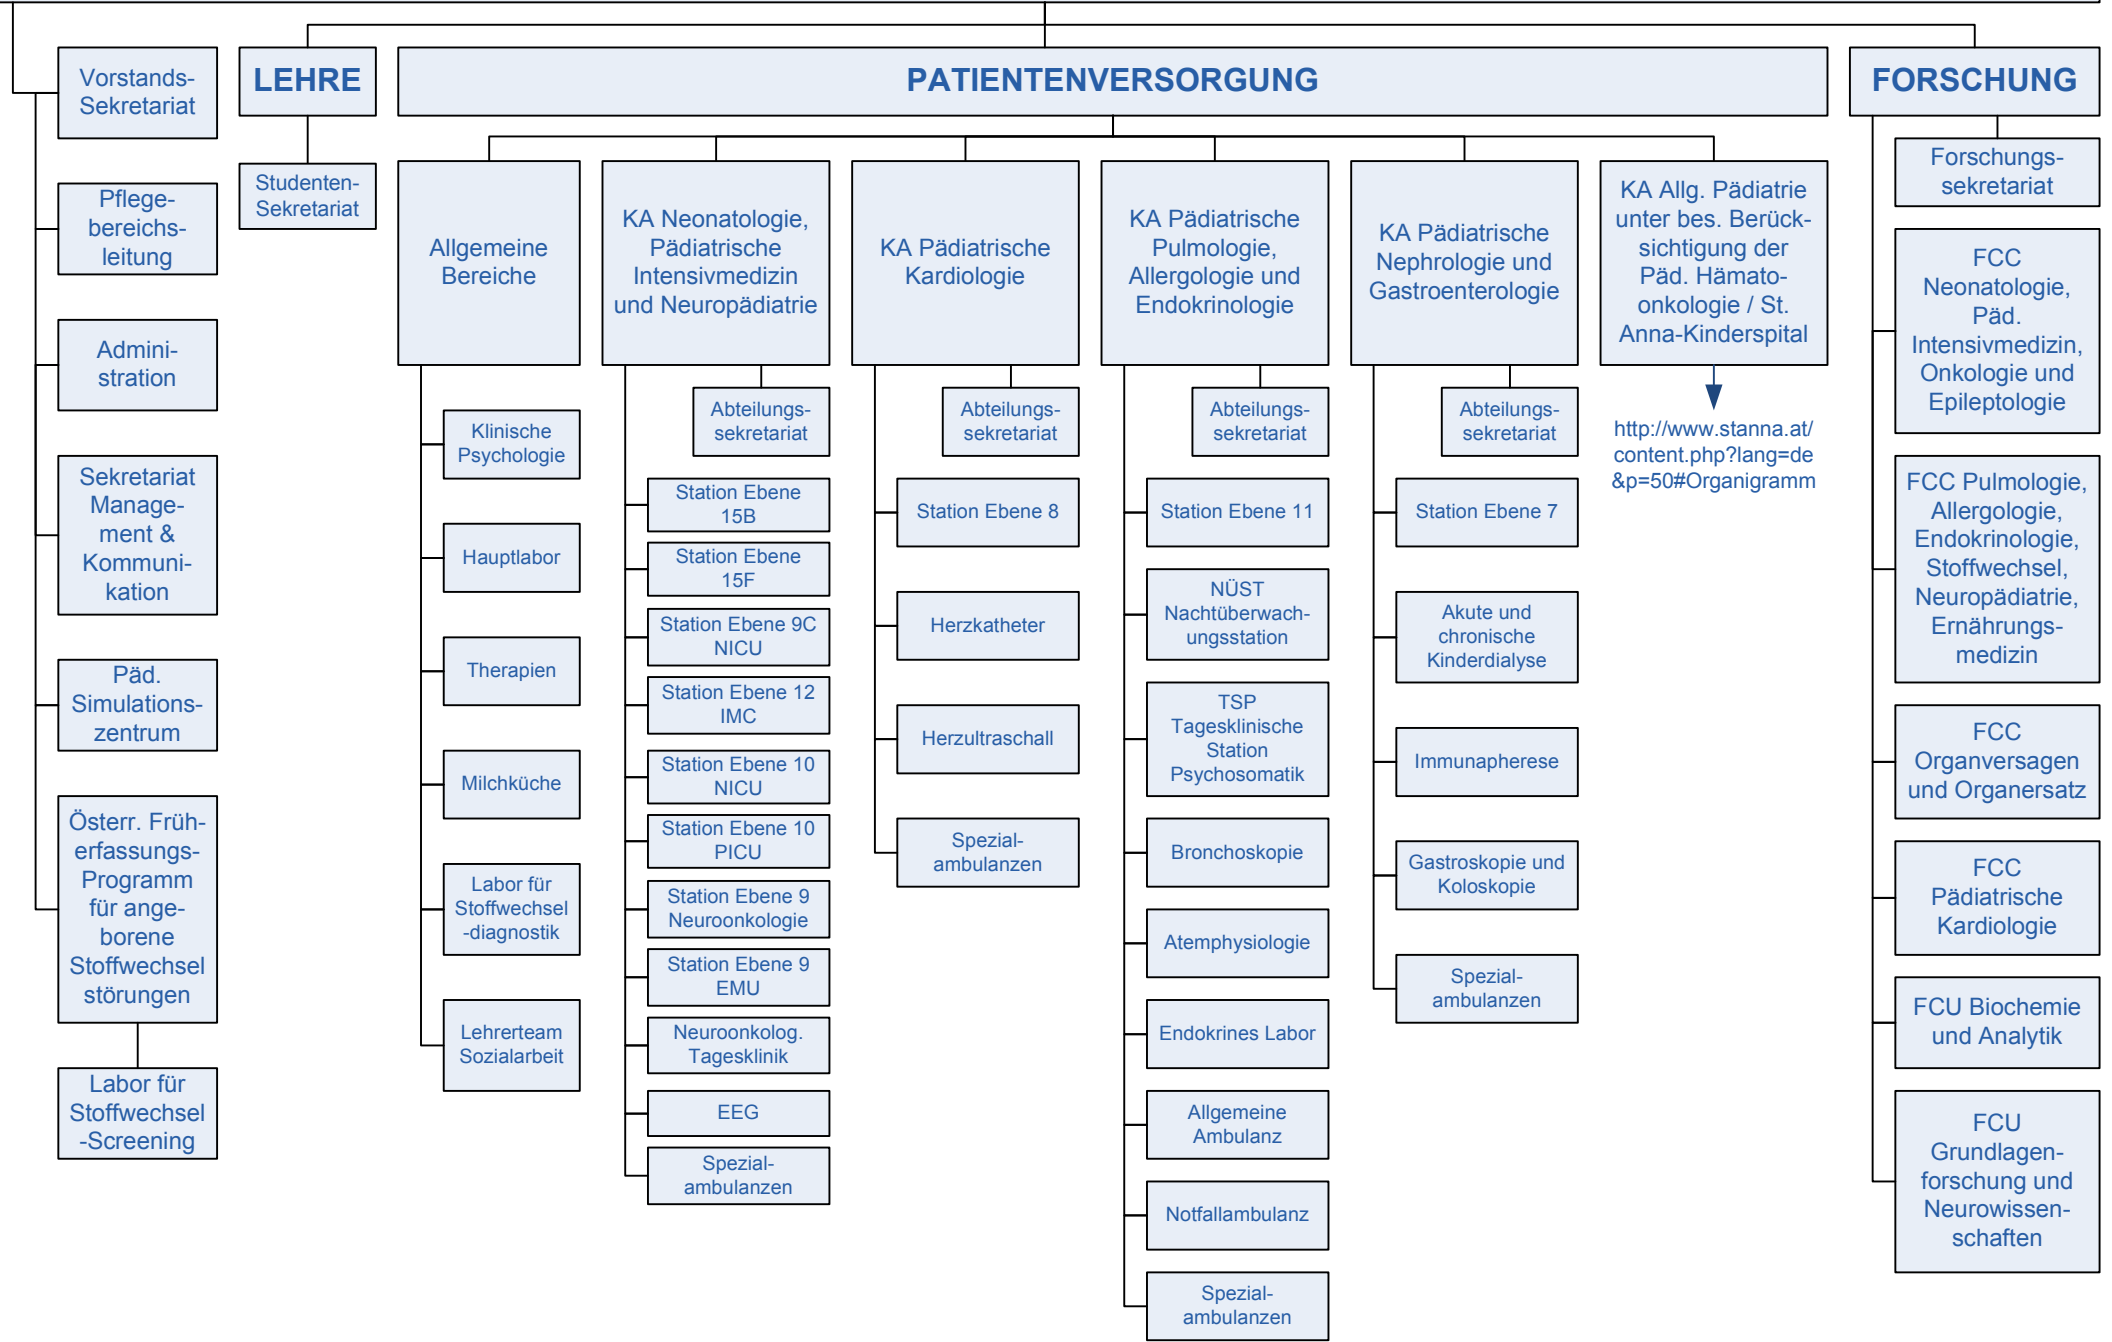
Vorstands-Sekretariat

Pflegebereichsleitung

Administration

Sekretariat Management & Kommunikation

Päd. Simulationszentrum

Österr. Früherfassungs-Programm für angeborene Stoffwechselstörungen

Labor für Stoffwechsel-Screening

LEHRE

Studenten-Sekretariat

PATIENTENVERSORGUNG

Allgemeine Bereiche

Klinische Psychologie

Hauptlabor

Therapien

Milchküche

Labor für Stoffwechsel-diagnostik

Lehrerteam Sozialarbeit

KA Neonatologie, Pädiatrische Intensivmedizin und Neuropädiatrie

Abteilungs-sekretariat

Station Ebene 15B

Station Ebene 15F

Station Ebene 9C NICU

Station Ebene 12 IMC

Station Ebene 10 NICU

Station Ebene 10 PICU

Station Ebene 9 Neuroonkologie

Station Ebene 9 EMU

Neuroonkolog. Tagesklinik

EEG

Spezial-ambulanzen

KA Pädiatrische Kardiologie

Abteilungs-sekretariat

Station Ebene 8

Herzkatheter

Herzultraschall

Spezial-ambulanzen

KA Pädiatrische Pulmologie, Allergologie und Endokrinologie

Abteilungs-sekretariat

Station Ebene 11

NÜST Nachtüberwachungsstation

TSP Tagesklinische Station Psychosomatik

Bronchoskopie

Atemphysiologie

Endokrines Labor

Allgemeine Ambulanz

Notfallambulanz

Spezial-ambulanzen

KA Pädiatrische Nephrologie und Gastroenterologie

Abteilungs-sekretariat

Station Ebene 7

Akute und chronische Kinderdialyse

Immunapherese

Gastroskopie und Koloskopie

Spezial-ambulanzen

KA Allg. Pädiatrie unter bes. Berücksichtigung der Päd. Hämato-onkologie / St. Anna-Kinderspital

http://www.stanna.at/content.php?lang=de&p=50#Organigramm

FORSCHUNG

Forschungs-sekretariat

FCC Neonatologie, Päd. Intensivmedizin, Onkologie und Epileptologie

FCC Pulmologie, Allergologie, Endokrinologie, Stoffwechsel, Neuropädiatrie, Ernährungs-medizin

FCC Organversagen und Organersatz

FCC Pädiatrische Kardiologie

FCU Biochemie und Analytik

FCU Grundlagen-forschung und Neurowissen-schaften